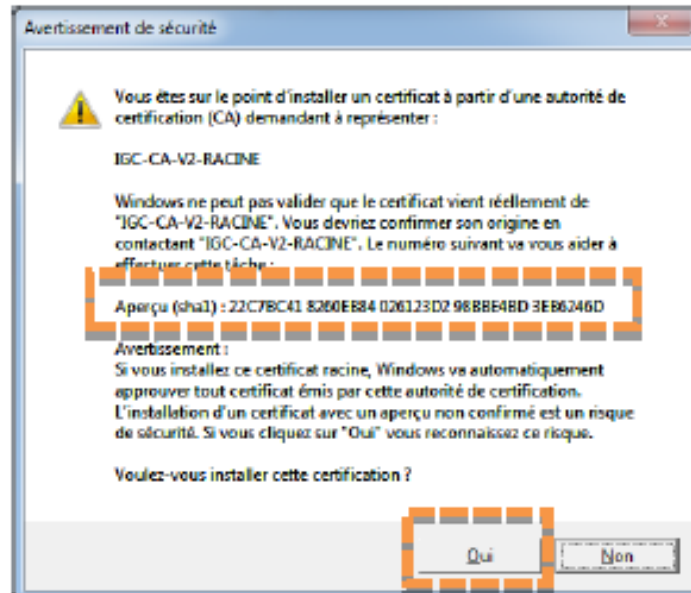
Avertissement de sécurité

Vous êtes sur le point d'installer un certificat à partir d'une autorité de certification (CA) demandant à représenter :

IGC-CA-V2-RACINE

Windows ne peut pas valider que le certificat vient réellement de "IGC-CA-V2-RACINE". Vous devriez confirmer son origine en contactant "IGC-CA-V2-RACINE". Le numéro suivant va vous aider à effectuer cette tâche :

Aperçu (sha1) : 22C7BC41 8260EB84 026123D2 98BBE4BD 3EB6246D

Avertissement :
Si vous installez ce certificat racine, Windows va automatiquement approuver tout certificat émis par cette autorité de certification. L'installation d'un certificat avec un aperçu non confirmé est un risque de sécurité. Si vous cliquez sur "Oui" vous reconnaissez ce risque.

Voulez-vous installer cette certification ?

Oui

Non